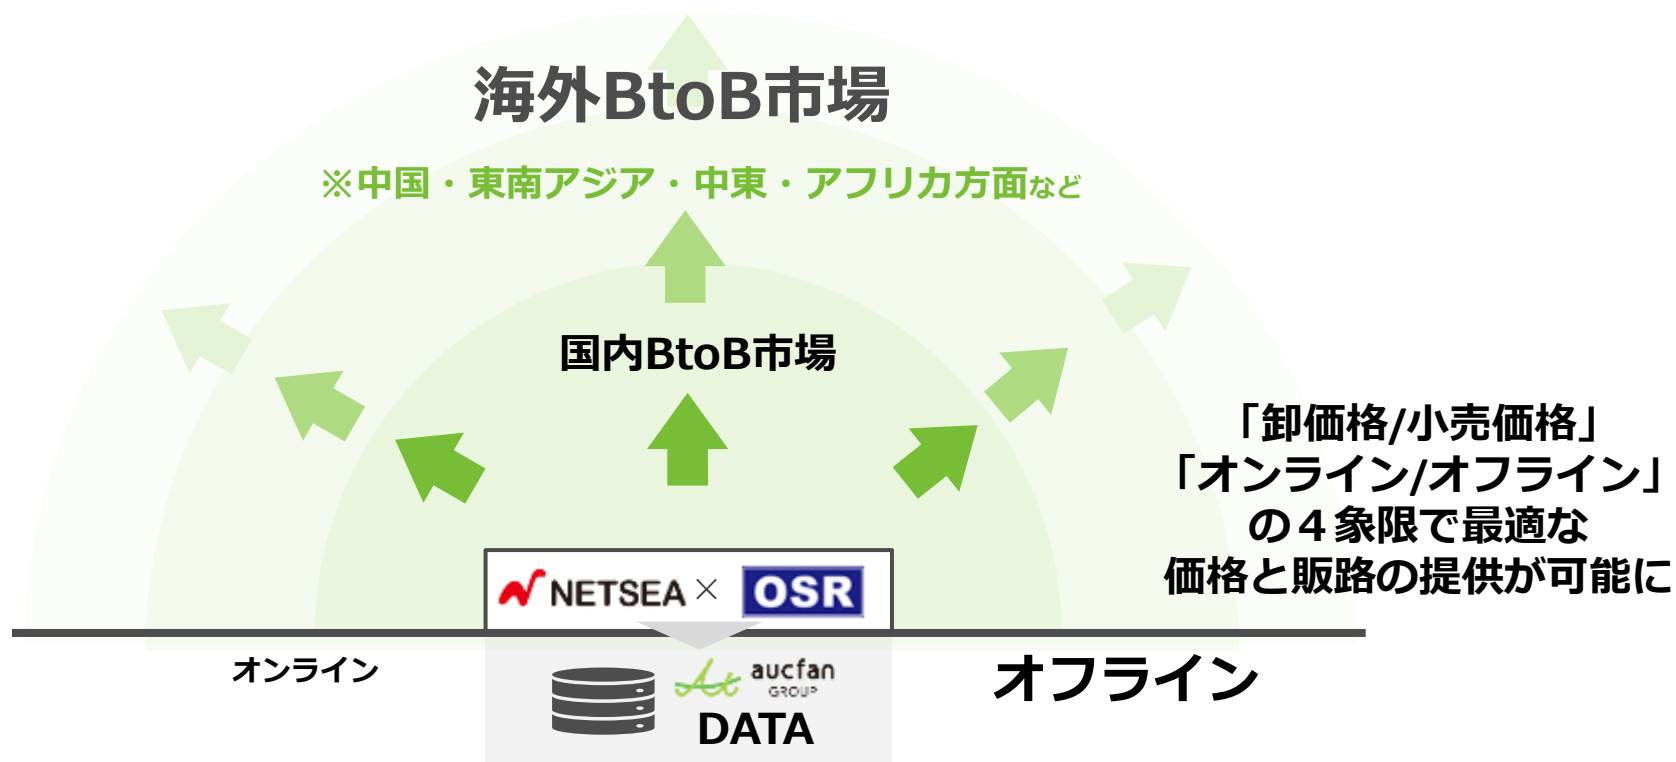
海外BtoB市場

※中国・東南アジア・中東・アフリカ方面など

国内BtoB市場

「卸価格/小売価格」
「オンライン/オフライン」
の４象限で最適な
価格と販路の提供が可能に

NETSEA × OSR

オンライン

aucfan GROUP

DATA

オフライン